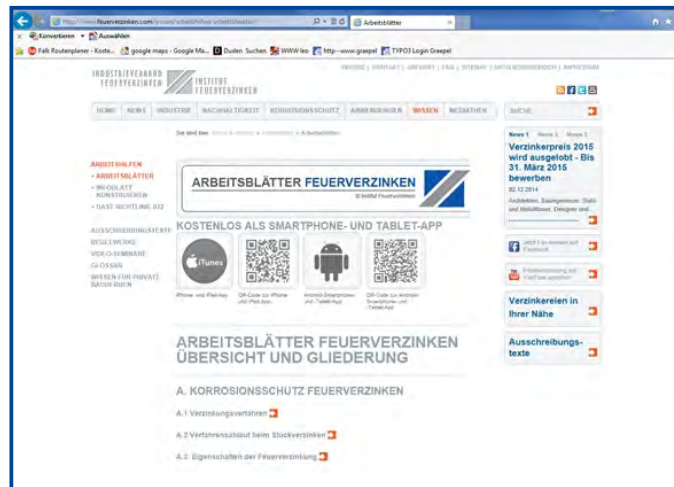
http://www.feuerverzinken.com/wissen/arbeitsblaetter/arbeitsblaetter/ Arbeitsblätter

Konvertieren Auswählen

Falk Routenplaner - Koste... google maps - Google Ma... Duden Suchen WWW leo http--www.graepel TYPO3 Login Graepel

INDUSTRIEVERBAND FEUERVERZINKEN INSTITUT FEUERVERZINKEN

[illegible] | KONTAKT | ANFAHRT | FAQ | SITEMAP | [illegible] | IMPRESSUM

HOME NEWS INDUSTRIE NACHHALTIGKEIT KORROSIONSSCHUTZ ANWENDUNGEN WISSEN MEDIATHEK

SUCHE

Sie sind hier: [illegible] > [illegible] > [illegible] > Arbeitsblätter

ARBEITSHILFEN
› ARBEITSBLÄTTER
› MERKBLATT KONSTRUIEREN
› DAST-RICHTLINIE 022
AUSSCHREIBUNGSTEXTE
REGELWERKE
VIDEO-SEMINARE
GLOSSAR
WISSEN FÜR PRIVATE BAUHERREN

ARBEITSBLÄTTER FEUERVERZINKEN
© Institut Feuerverzinken

KOSTENLOS ALS SMARTPHONE- UND TABLET-APP

iTunes

iPhone- und iPad-App

QR-Code zur iPhone und iPad-App

Android-Smartphone und -Tablet-App

QR-Code zur Android-Smartphone und -Tablet-App

ARBEITSBLÄTTER FEUERVERZINKEN ÜBERSICHT UND GLIEDERUNG

A. KORROSIONSSCHUTZ FEUERVERZINKEN

A.1 Verzinkungsverfahren

A.2 Verfahrensablauf beim Stückverzinken

A.3 Eigenschaften der Feuerverzinkung

News 1 News 2 News 3

Verzinkerpreis 2015 wird ausgelobt - Bis 31. März 2015 bewerben

02.12.2014

Architekten, Bauingenieure, Stahl- und Metallbauer, Designer und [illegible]

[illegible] Facebook

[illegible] YouTube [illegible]

Verzinkereien in Ihrer Nähe

Ausschreibungs-texte